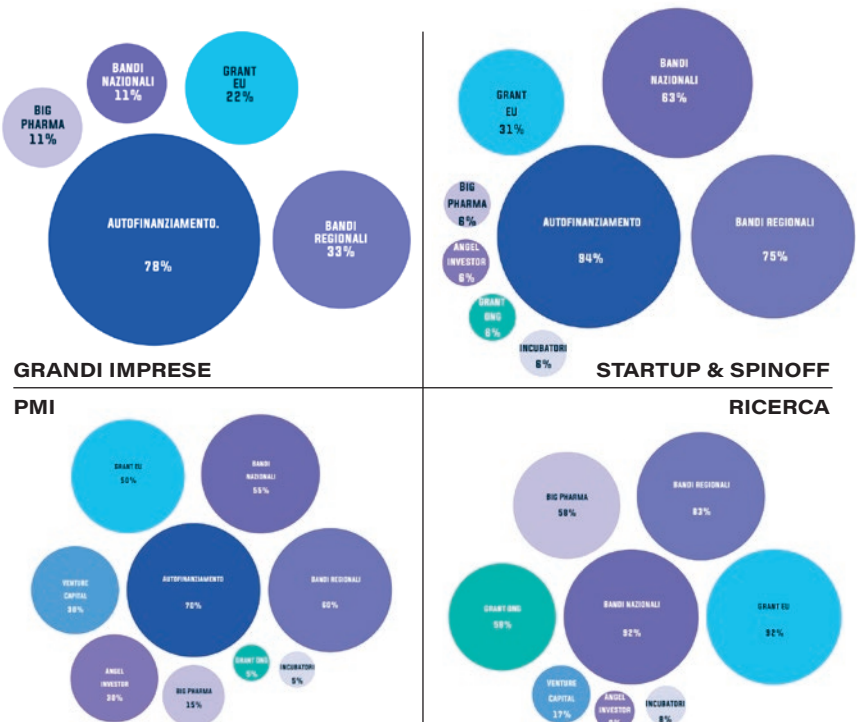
BANDI NAZIONALI 11%

GRANT EU 22%

BIG PHARMA 11%

AUTOFINANZIAMENTO. 78%

BANDI REGIONALI 33%

GRANT EU 31%

BANDI NAZIONALI 63%

BIG PHARMA 6%

AUTOFINANZIAMENTO 94%

BANDI REGIONALI 75%

ANGEL INVESTOR 6%

GRANT ONG 6%

INCUBATORI 6%

GRANDI IMPRESE

STARTUP & SPINOFF

PMI

RICERCA

GRANT EU 50%

BANDI NAZIONALI 55%

VENTURE CAPITAL 30%

AUTOFINANZIAMENTO 70%

BANDI REGIONALI 60%

GRANT ONG 5%

INCUBATORI 5%

ANGEL INVESTOR 30%

BIG PHARMA 15%

BIG PHARMA 58%

BANDI REGIONALI 83%

GRANT ONG 58%

BANDI NAZIONALI 92%

GRANT EU 92%

VENTURE CAPITAL 17%

ANGEL INVESTOR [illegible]

INCUBATORI 8%